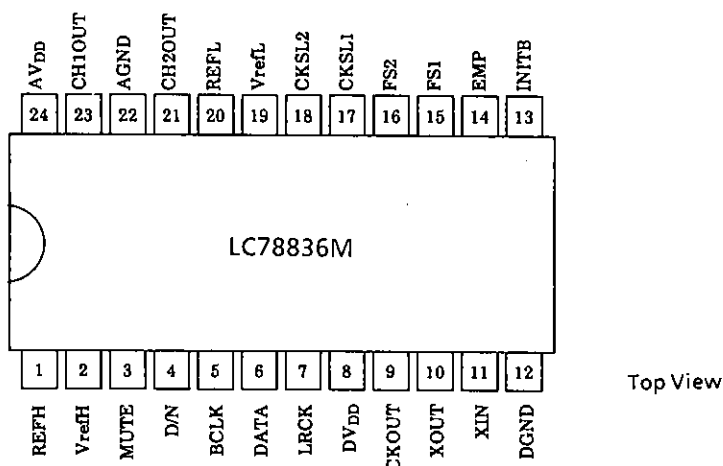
$AV_{DD}$ CH1OUT AGND CH2OUT REFL VrefL CKSL2 CKSL1 FS2 FS1 EMP INITB

24 23 22 21 20 19 18 17 16 15 14 13

LC78836M

1 2 3 4 5 6 7 8 9 10 11 12

REFH VrefH MUTE D/N BCLK DATA LRCK $DV_{DD}$ CKOUT XOUT XIN DGND

Top View